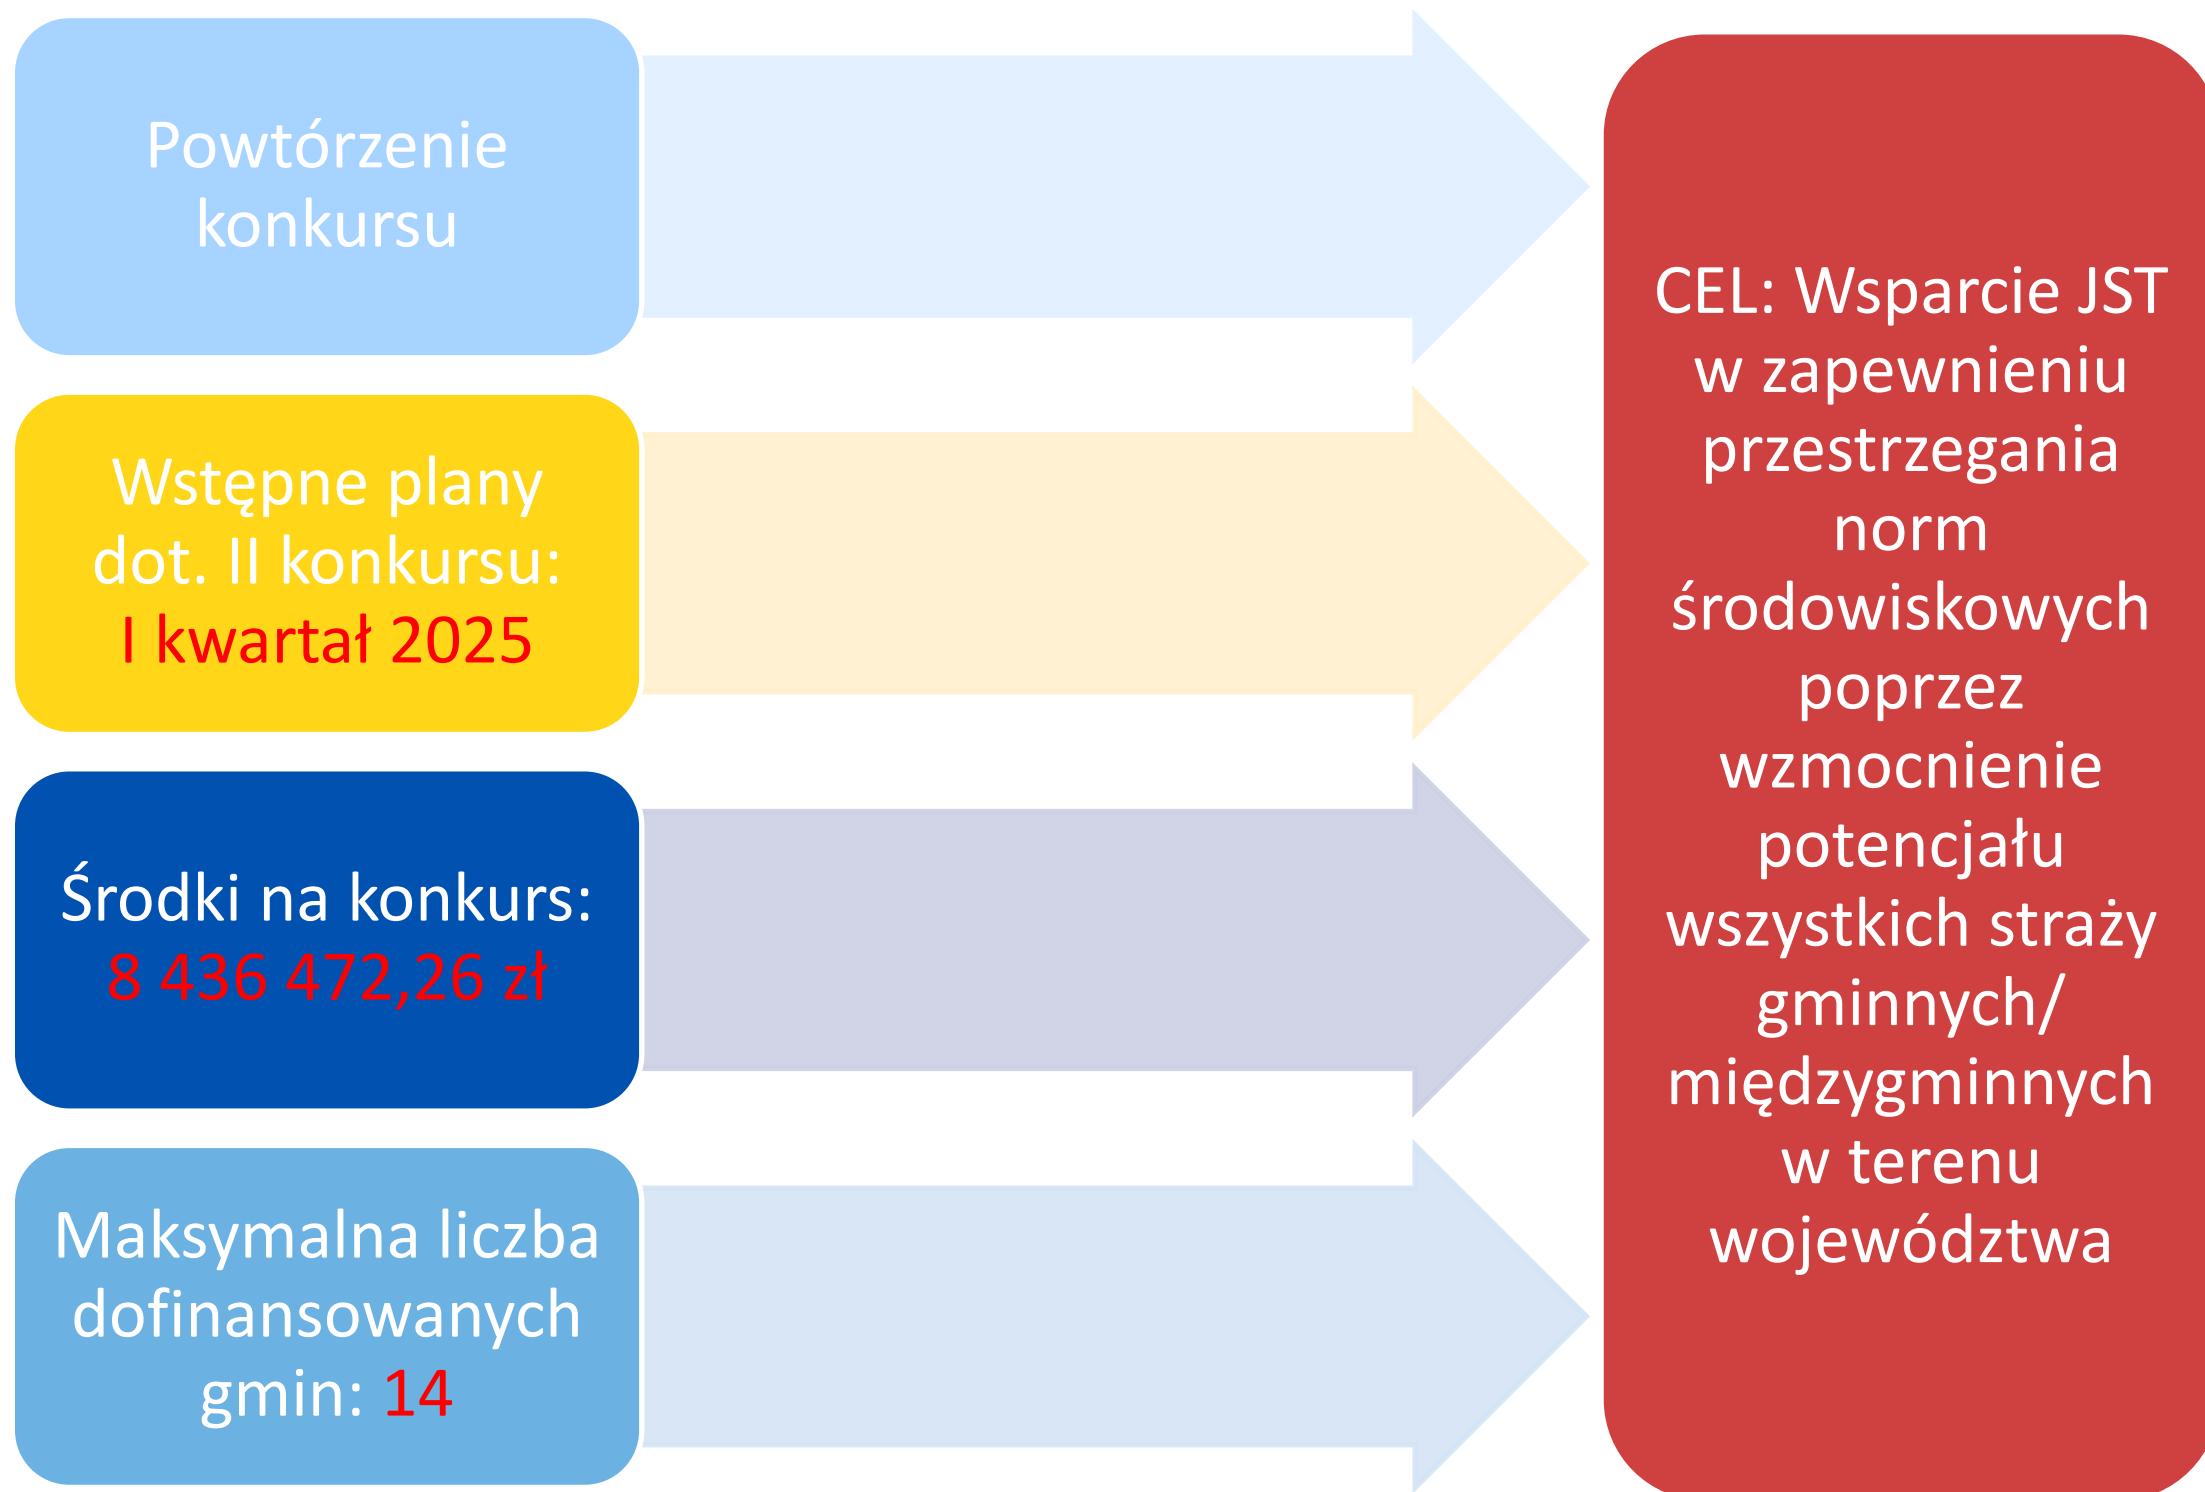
Powtórzenie konkursu

Wstępne plany dot. II konkursu: I kwartał 2025

Środki na konkurs: 8 436 472,26 zł

Maksymalna liczba dofinansowanych gmin: 14

CEL: Wsparcie JST w zapewnieniu przestrzegania norm środowiskowych poprzez wzmocnienie potencjału wszystkich straży gminnych/ międzygminnych w terenu województwa